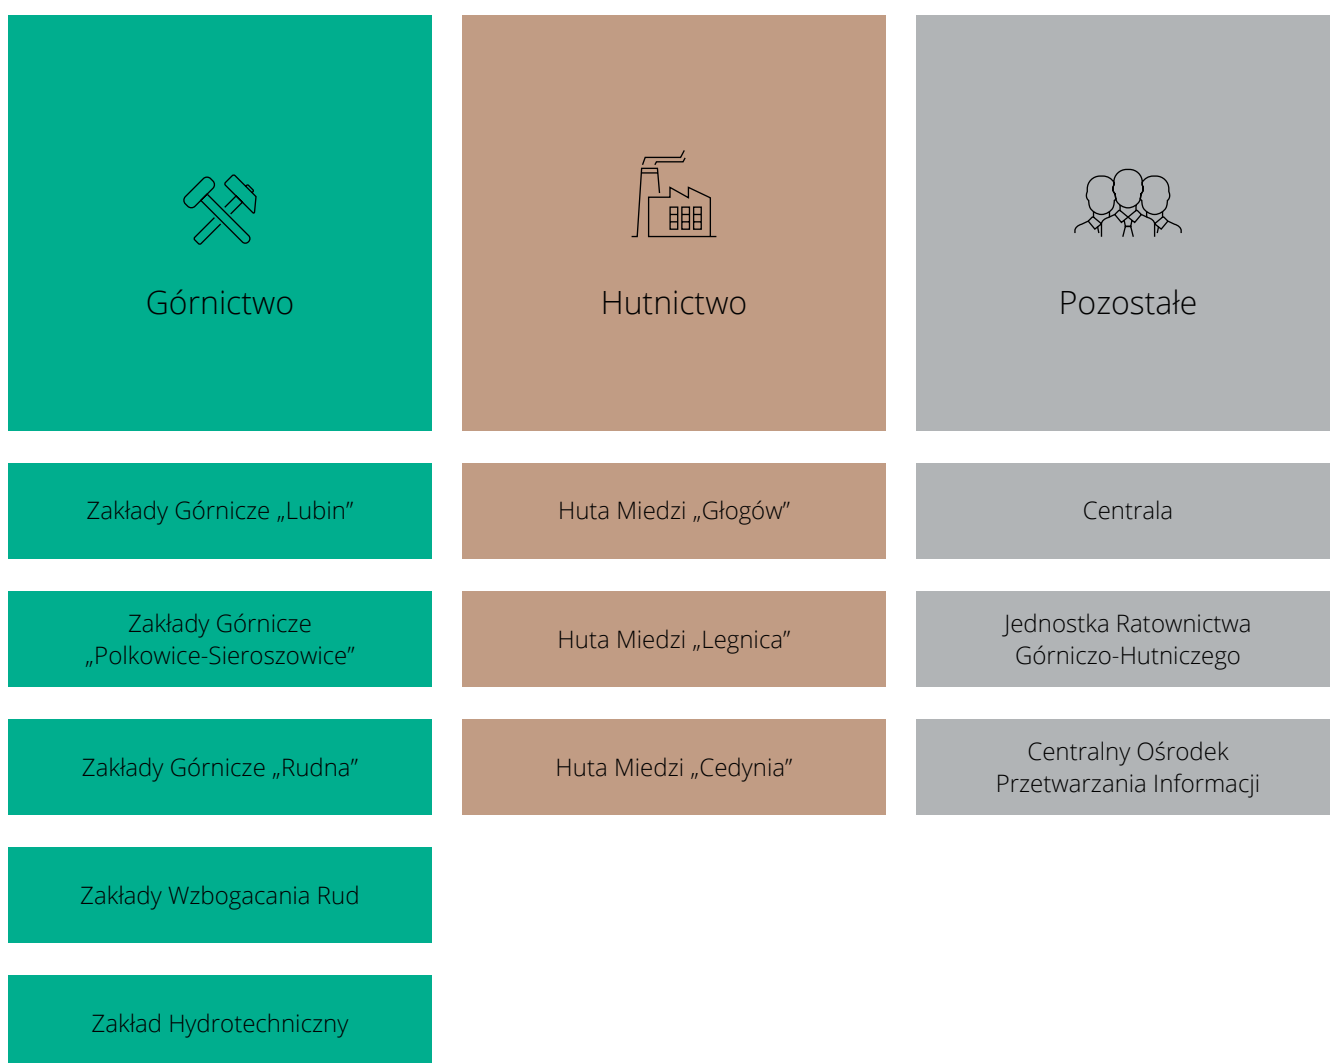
Górnictwo

Zakłady Górnicze „Lubin”

Zakłady Górnicze „Polkowice-Sieroszowice”

Zakłady Górnicze „Rudna”

Zakłady Wzbogacania Rud

Zakład Hydrotechniczny

Hutnictwo

Huta Miedzi „Głogów”

Huta Miedzi „Legnica”

Huta Miedzi „Cedynia”

Pozostałe

Centrala

Jednostka Ratownictwa Górniczo-Hutniczego

Centralny Ośrodek Przetwarzania Informacji